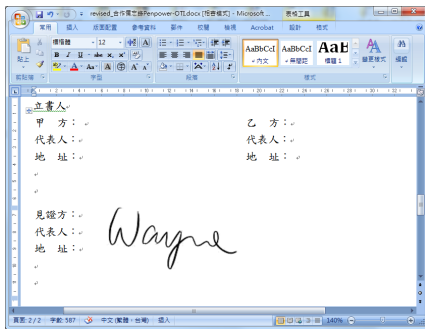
revised_合作備忘錄Penpower-OTL.docx [相容模式] - Microsoft ...

表格工具

常用 插入 版面配置 參考資料 郵件 校閱 檢視 Acrobat 設計 版面

新細明體 12

AaBbCcI AaBbCcI AaB

內文 無間距 標題 1

變更樣式 編輯

剪貼簿 字型 段落 樣式

立書人

甲　方：

乙　方：

代表人：

代表人：

地　址：

地　址：

見證方：

代表人：

地　址：

Wayne

頁面: 2/2　字數: 587　中文 (繁體，台灣)　插入　140%